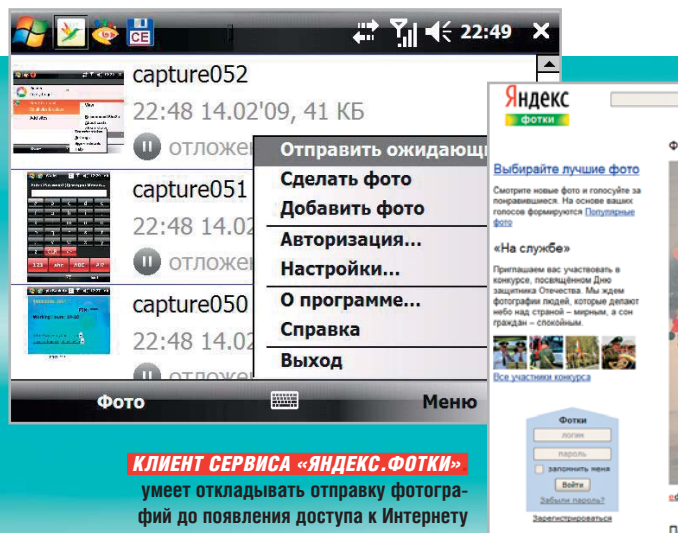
22:49

CE

capture052

22:48 14.02'09, 41 КБ

отложен

capture051

22:48 14.02

отложен

capture050

22:48 14.02

Отправить ожидающ

Сделать фото

Добавить фото

Авторизация...

Настройки...

О программе...

Справка

Выход

Фото

Меню

Яндекс

фотки

Выбирайте лучшие фото

Смотрите новые фото и голосуйте за понравившиеся. На основе ваших голосов формируются Популярные фото

«На службе»

Приглашаем вас участвовать в конкурсе, посвящённом Дню защитника Отечества. Мы ждем фотографии людей, которые делают небо над страной – мирным, а сон граждан – спокойным.

Все участники конкурса

Фотки

логин

пароль

запомнить меня

Войти

Забыли пароль?

Зарегистрироваться

КЛИЕНТ СЕРВИСА «ЯНДЕКС.ФОТКИ» умеет откладывать отправку фотографий до появления доступа к Интернету